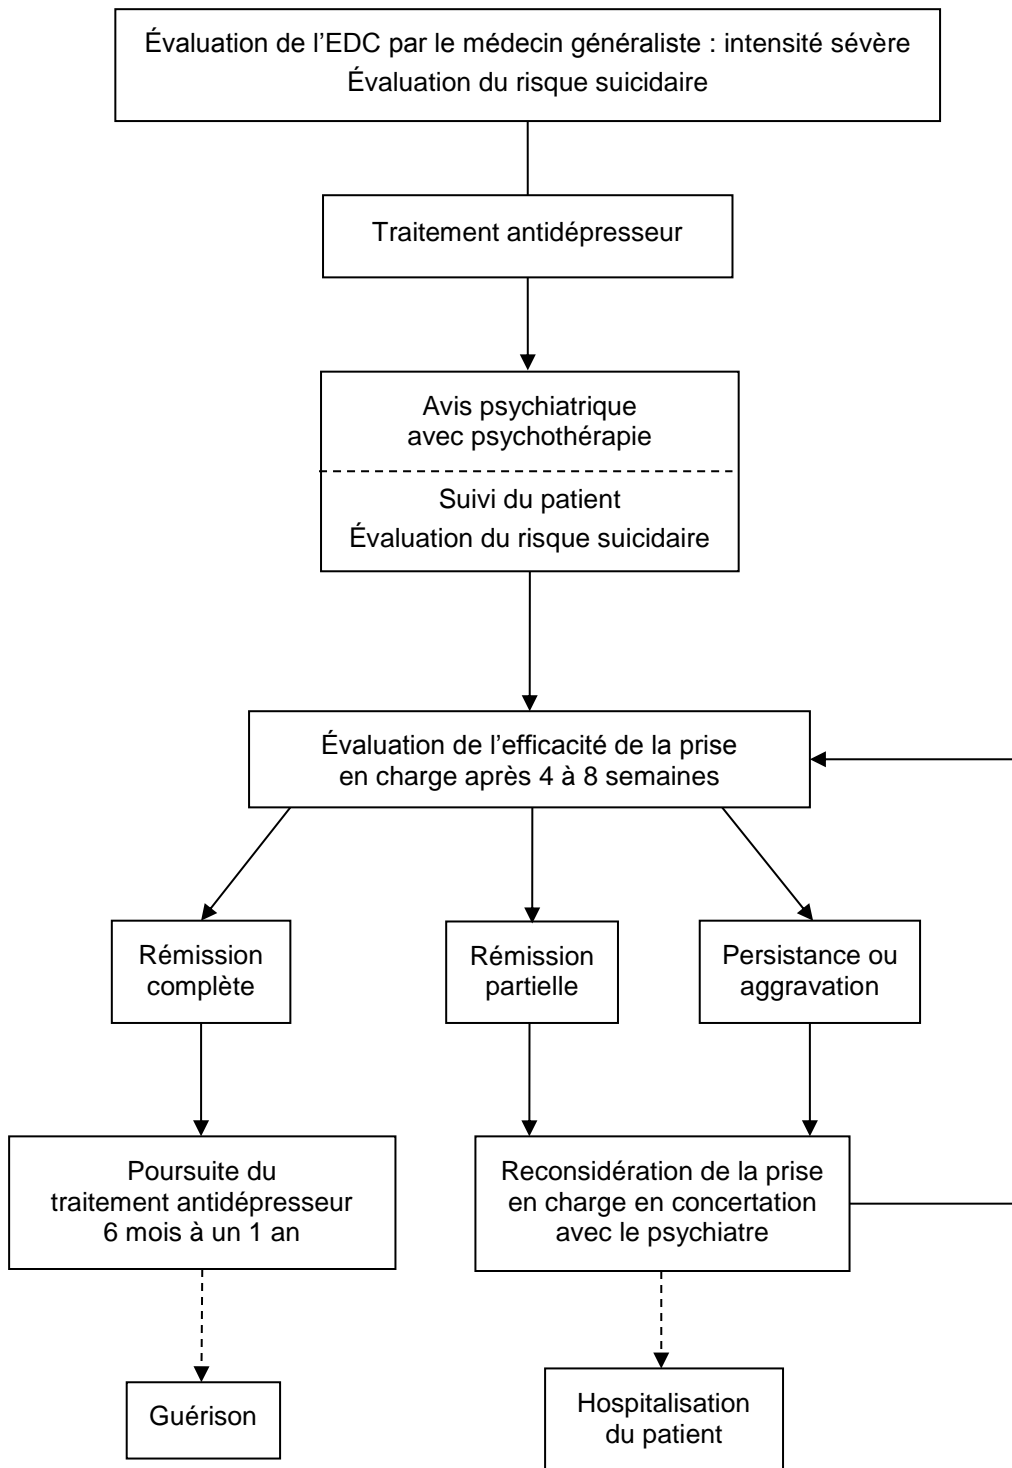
Évaluation de l’EDC par le médecin généraliste : intensité sévère
Évaluation du risque suicidaire

Traitement antidépresseur

Avis psychiatrique avec psychothérapie

Suivi du patient
Évaluation du risque suicidaire

Évaluation de l’efficacité de la prise en charge après 4 à 8 semaines

Rémission complète

Rémission partielle

Persistance ou aggravation

Poursuite du traitement antidépresseur 6 mois à un 1 an

Reconsidération de la prise en charge en concertation avec le psychiatre

Guérison

Hospitalisation du patient